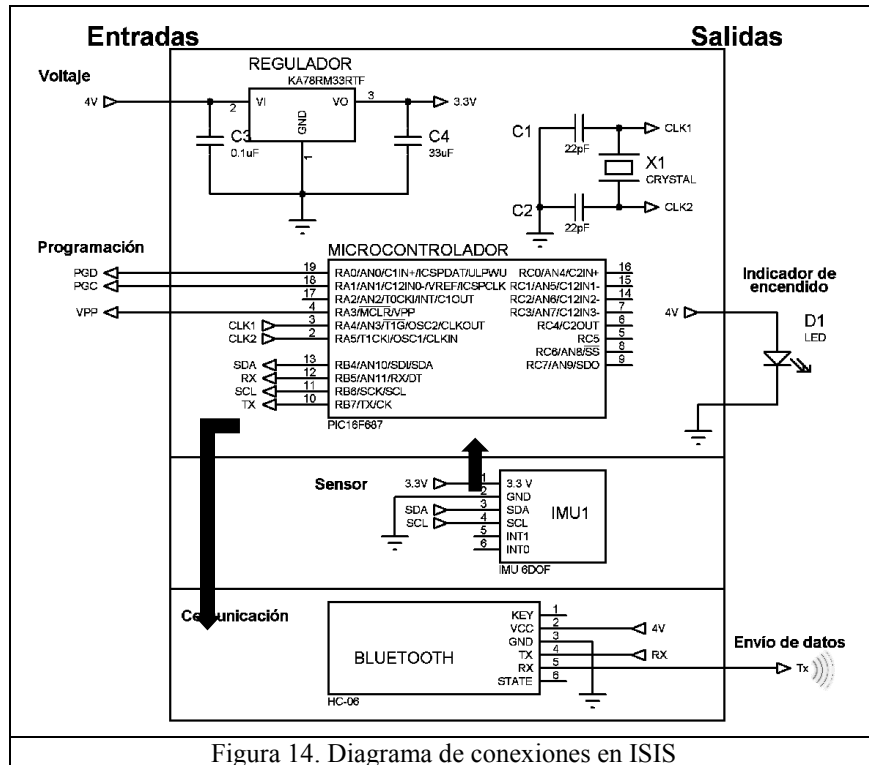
Entradas

Salidas

REGULADOR
KA78RM33RTF

Voltaje

4V

2 VI

VO 3

3.3V

GND

1

C3
0.1uF

C4
33uF

C1

22pF

CLK1

X1
CRYSTAL

C2

22pF

CLK2

Programación

MICROCONTROLADOR

PGD
PGC
VPP

19 RA0/AN0/C1IN+/ICSPDAT/ULPWU
18 RA1/AN1/C12IN0-/VREF/ICSPCLK
17 RA2/AN2/T0CKI/INT/C1OUT
4 RA3/MCLR/VPP
CLK1 3 RA4/AN3/T1G/OSC2/CLKOUT
CLK2 2 RA5/T1CKI/OSC1/CLKIN

SDA 13 RB4/AN10/SDI/SDA
RX 12 RB5/AN11/RX/DT
SCL 11 RB6/SCK/SCL
TX 10 RB7/TX/CK

RC0/AN4/C2IN+ 16
RC1/AN5/C12IN1- 15
RC2/AN6/C12IN2- 14
RC3/AN7/C12IN3- 7
RC4/C2OUT 6
RC5 5
RC6/AN8/SS 8
RC7/AN9/SDO 9

PIC16F687

Indicador de encendido

4V

D1
LED

Sensor

3.3V 1 3.3 V
2 GND
SDA 3 SDA
SCL 4 SCL
5 INT1
6 INT0

IMU1

IMU 6DOF

Comunicación

BLUETOOTH

KEY 1
VCC 2
GND 3
TX 4
RX 5
STATE 6

4V
RX

HC-06

Envío de datos

Tx

Figura 14. Diagrama de conexiones en ISIS